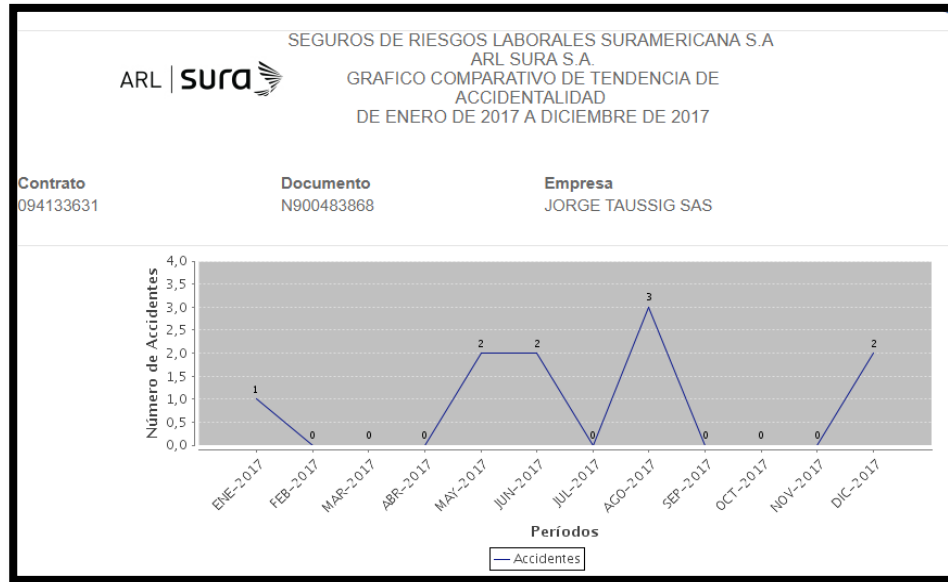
ARL | SURA

SEGUROS DE RIESGOS LABORALES SURAMERICANA S.A
ARL SURA S.A.
GRAFICO COMPARATIVO DE TENDENCIA DE ACCIDENTALIDAD
DE ENERO DE 2017 A DICIEMBRE DE 2017

Contrato
094133631

Documento
N900483868

Empresa
JORGE TAUSSIG SAS

Número de Accidentes

4,0
3,5
3,0
2,5
2,0
1,5
1,0
0,5
0,0

1
0
0
0
2
2
0
3
0
0
0
2

ENE-2017
FEB-2017
MAR-2017
ABR-2017
MAY-2017
JUN-2017
JUL-2017
AGO-2017
SEP-2017
OCT-2017
NOV-2017
DIC-2017

Períodos

— Accidentes